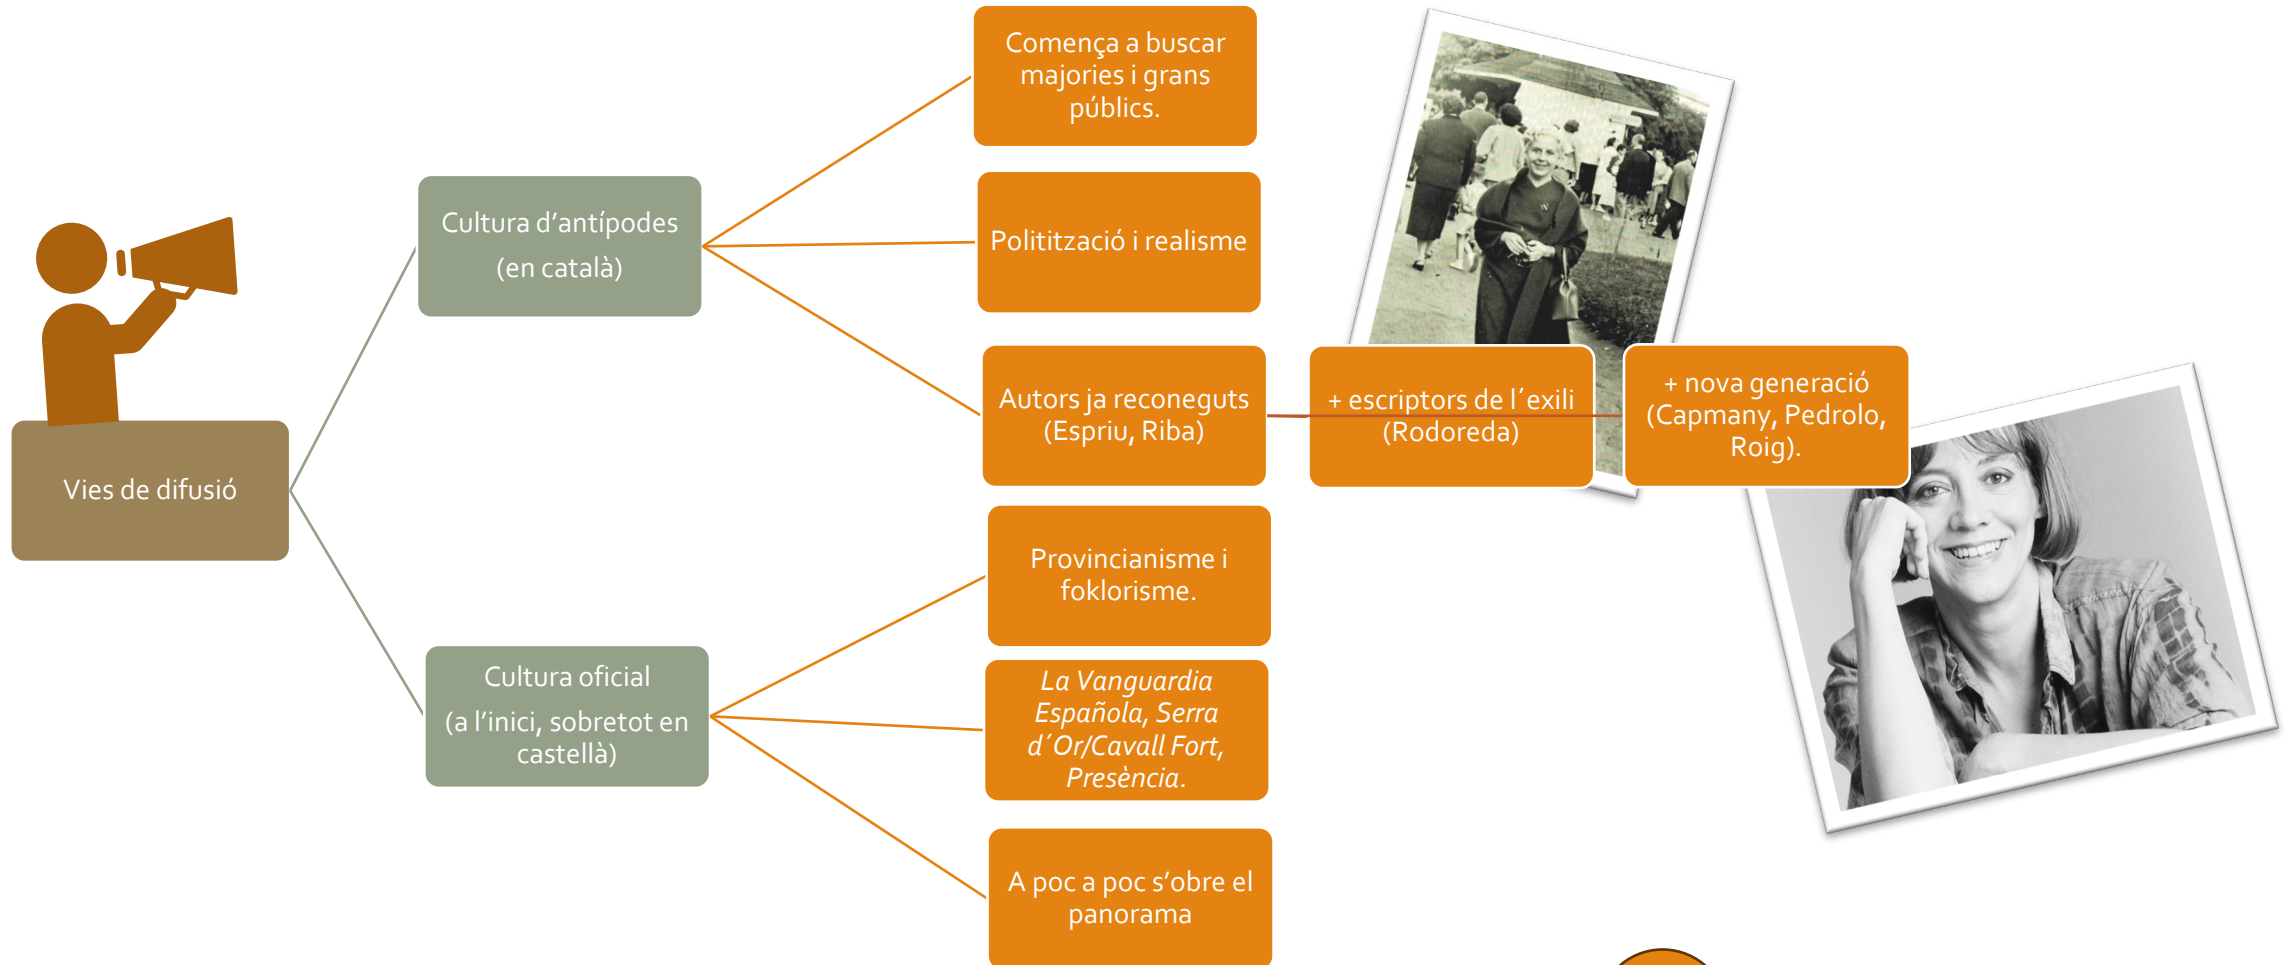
Vies de difusió

Cultura d'antípodes
(en català)

Comença a buscar majories i grans públics.

Politització i realisme

Autors ja reconeguts (Espriu, Riba)

+ escriptors de l´exili (Rodoreda)

+ nova generació (Capmany, Pedrolo, Roig).

Cultura oficial
(a l'inici, sobretot en castellà)

Provincianisme i foklorisme.

*La Vanguardia Española, Serra d´Or/Cavall Fort, Presència*.

A poc a poc s'obre el panorama